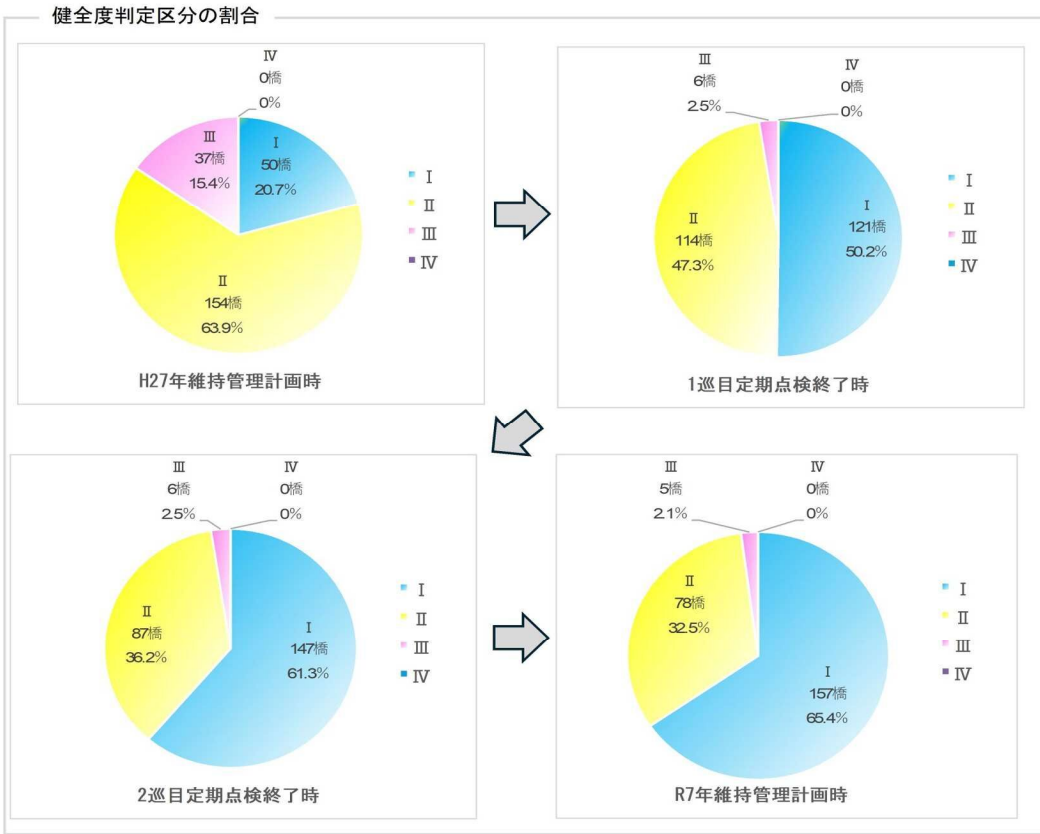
健全度判定区分の割合

Ⅳ
0橋
0%

Ⅰ
50橋
20.7%

Ⅲ
37橋
15.4%

Ⅱ
154橋
63.9%

Ⅰ
Ⅱ
Ⅲ
Ⅳ

H27年維持管理計画時

Ⅲ
6橋
2.5%

Ⅳ
0橋
0%

Ⅱ
114橋
47.3%

Ⅰ
121橋
50.2%

Ⅰ
Ⅱ
Ⅲ
Ⅳ

1巡目定期点検終了時

Ⅲ
6橋
2.5%

Ⅳ
0橋
0%

Ⅱ
87橋
36.2%

Ⅰ
147橋
61.3%

Ⅰ
Ⅱ
Ⅲ
Ⅳ

2巡目定期点検終了時

Ⅲ
5橋
2.1%

Ⅳ
0橋
0%

Ⅱ
78橋
32.5%

Ⅰ
157橋
65.4%

Ⅰ
Ⅱ
Ⅲ
Ⅳ

R7年維持管理計画時